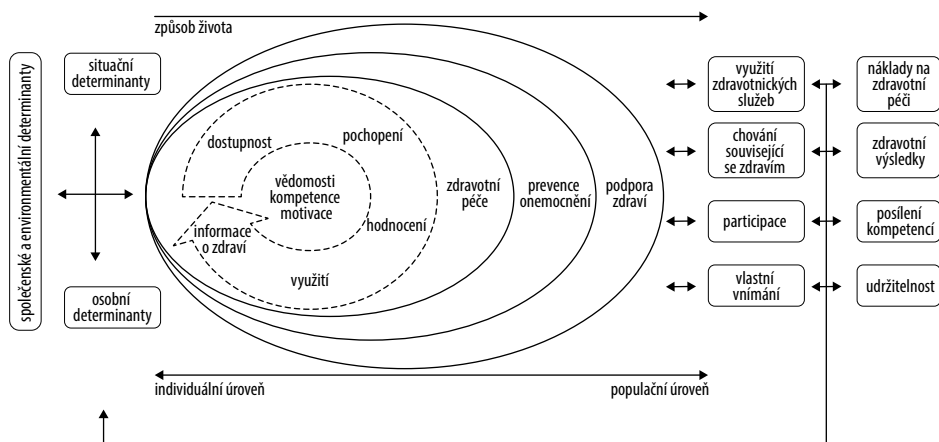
způsob života

společenské a environmentální determinanty

situační determinanty

osobní determinanty

dostupnost

pochopení

vědomosti kompetence motivace

informace o zdraví

hodnocení

využití

zdravotní péče

prevence onemocnění

podpora zdraví

využití zdravotnických služeb

chování související se zdravím

participace

vlastní vnímání

náklady na zdravotní péči

zdravotní výsledky

posílení kompetencí

udržitelnost

individuální úroveň

populační úroveň